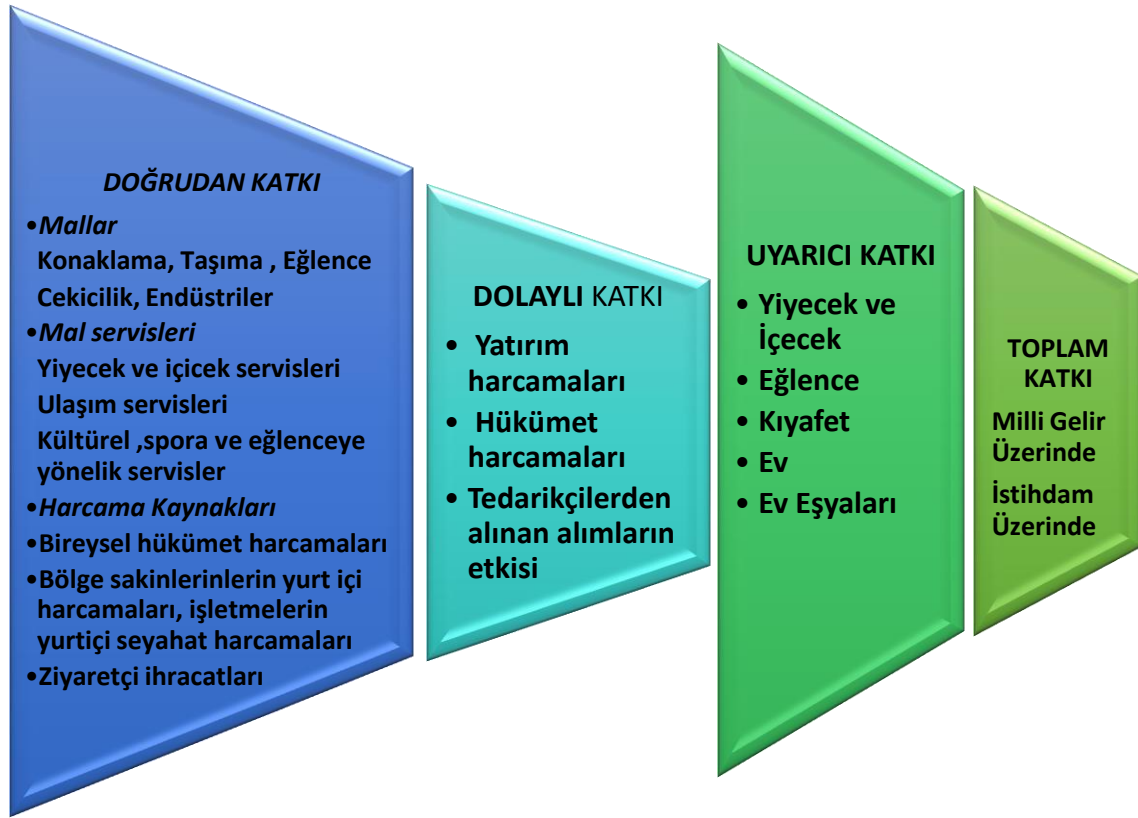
DOĞRUDAN KATKI

•Mallar
Konaklama, Taşıma , Eğlence Cekicilik, Endüstriler

•Mal servisleri
Yiyecek ve içicek servisleri
Ulaşım servisleri
Kültürel ,spora ve eğlenceye yönelik servisler

•Harcama Kaynakları
•Bireysel hükümet harcamaları
•Bölge sakinlerinlerin yurt içi harcamaları, işletmelerin yurtiçi seyahat harcamaları
•Ziyaretçi ihracatları

DOLAYLI KATKI

• Yatırım harcamaları
• Hükümet harcamaları
• Tedarikçilerden alınan alımların etkisi

UYARICI KATKI

• Yiyecek ve İçecek
• Eğlence
• Kıyafet
• Ev
• Ev Eşyaları

TOPLAM KATKI

Milli Gelir Üzerinde

İstihdam Üzerinde